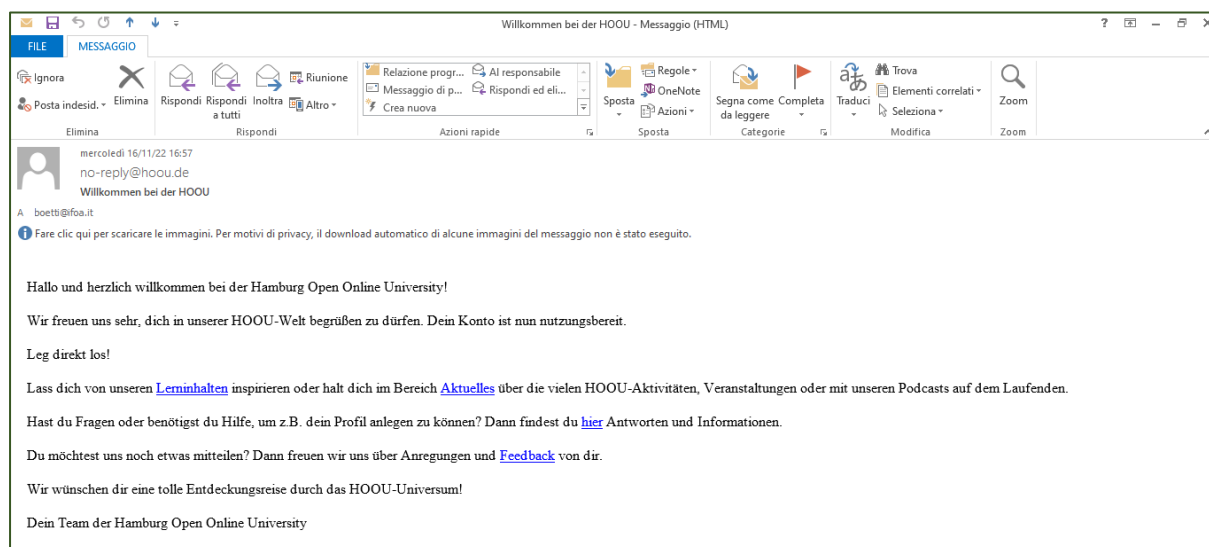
Willkommen bei der HOOU - Messaggio (HTML)

FILE MESSAGGIO

Ignora
Posta indesid.
Elimina
Elimina

Rispondi Rispondi a tutti Inoltra Riunione Altro
Rispondi

Relazione progr... Al responsabile
Messaggio di p... Rispondi ed eli...
Crea nuova
Azioni rapide

Sposta Regole OneNote Azioni
Sposta

Segna come da leggere Completa
Categorie

Traduci Trova Elementi correlati Seleziona
Modifica

Zoom
Zoom

mercoledì 16/11/22 16:57
no-reply@hoou.de
Willkommen bei der HOOU
A boetti@ifoa.it

Fare clic qui per scaricare le immagini. Per motivi di privacy, il download automatico di alcune immagini del messaggio non è stato eseguito.

Hallo und herzlich willkommen bei der Hamburg Open Online University!

Wir freuen uns sehr, dich in unserer HOOU-Welt begrüßen zu dürfen. Dein Konto ist nun nutzungsbereit.

Leg direkt los!

Lass dich von unseren Lerninhalten inspirieren oder halt dich im Bereich Aktuelles über die vielen HOOU-Aktivitäten, Veranstaltungen oder mit unseren Podcasts auf dem Laufenden.

Hast du Fragen oder benötigst du Hilfe, um z.B. dein Profil anlegen zu können? Dann findest du hier Antworten und Informationen.

Du möchtest uns noch etwas mitteilen? Dann freuen wir uns über Anregungen und Feedback von dir.

Wir wünschen dir eine tolle Entdeckungsreise durch das HOOU-Universum!

Dein Team der Hamburg Open Online University